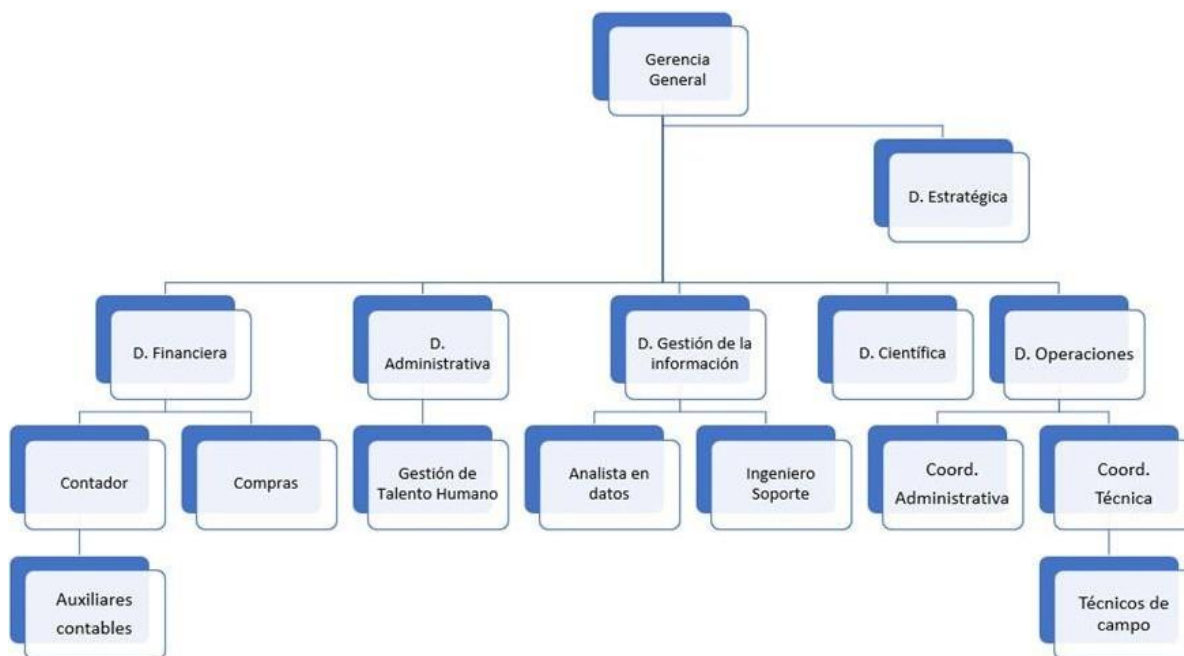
Gerencia General

D. Estratégica

D. Financiera

D. Administrativa

D. Gestión de la información

D. Científica

D. Operaciones

Contador

Compras

Gestión de Talento Humano

Analista en datos

Ingeniero Soporte

Coord. Administrativa

Coord. Técnica

Auxiliares contables

Técnicos de campo